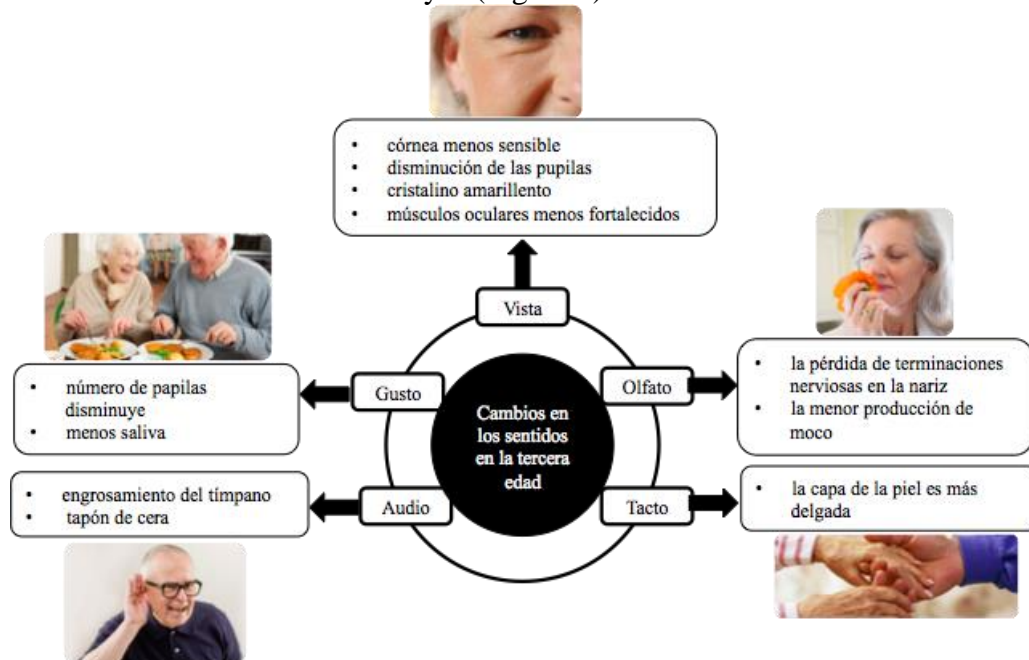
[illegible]

- córnea menos sensible
- disminución de las pupilas
- cristalino amarillento
- músculos oculares menos fortalecidos

Vista

Gusto

- número de papilas disminuye
- menos saliva

Cambios en los sentidos en la tercera edad

Olfato

- la pérdida de terminaciones nerviosas en la nariz
- la menor producción de moco

Audio

- engrosamiento del tímpano
- tapón de cera

Tacto

- la capa de la piel es más delgada